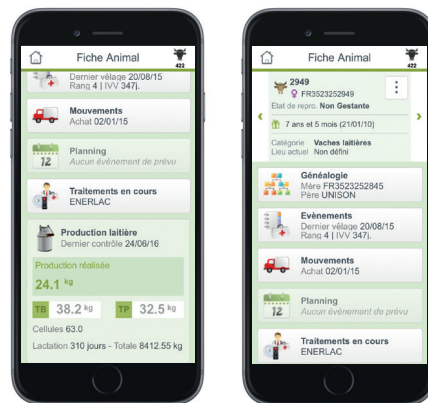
Fiche Animal

422

Dernier vêlage 20/08/15
Rang 4 | IVV 347).

Mouvements
Achat 02/01/15

12

Planning
Aucun événement de prévu

Traitements en cours
ENERLAC

Production laitière
Dernier contrôle 24/06/16

Production réalisée

24.1 kg

TB 38.2 kg TP 32.5 kg

Cellules 63.0

Lactation 310 jours - Totale 8412.55 kg

Fiche Animal

422

2949
FR3523252949
Etat de repro. Non Gestante

7 ans et 5 mois (21/01/10)

Catégorie Vaches laitières
Lieu actuel Non défini

Généalogie
Mère FR3523252845
Père UNISON

Evènements
Dernier vêlage 20/08/15
Rang 4 | IVV 347).

Mouvements
Achat 02/01/15

12

Planning
Aucun événement de prévu

Traitements en cours
ENERLAC